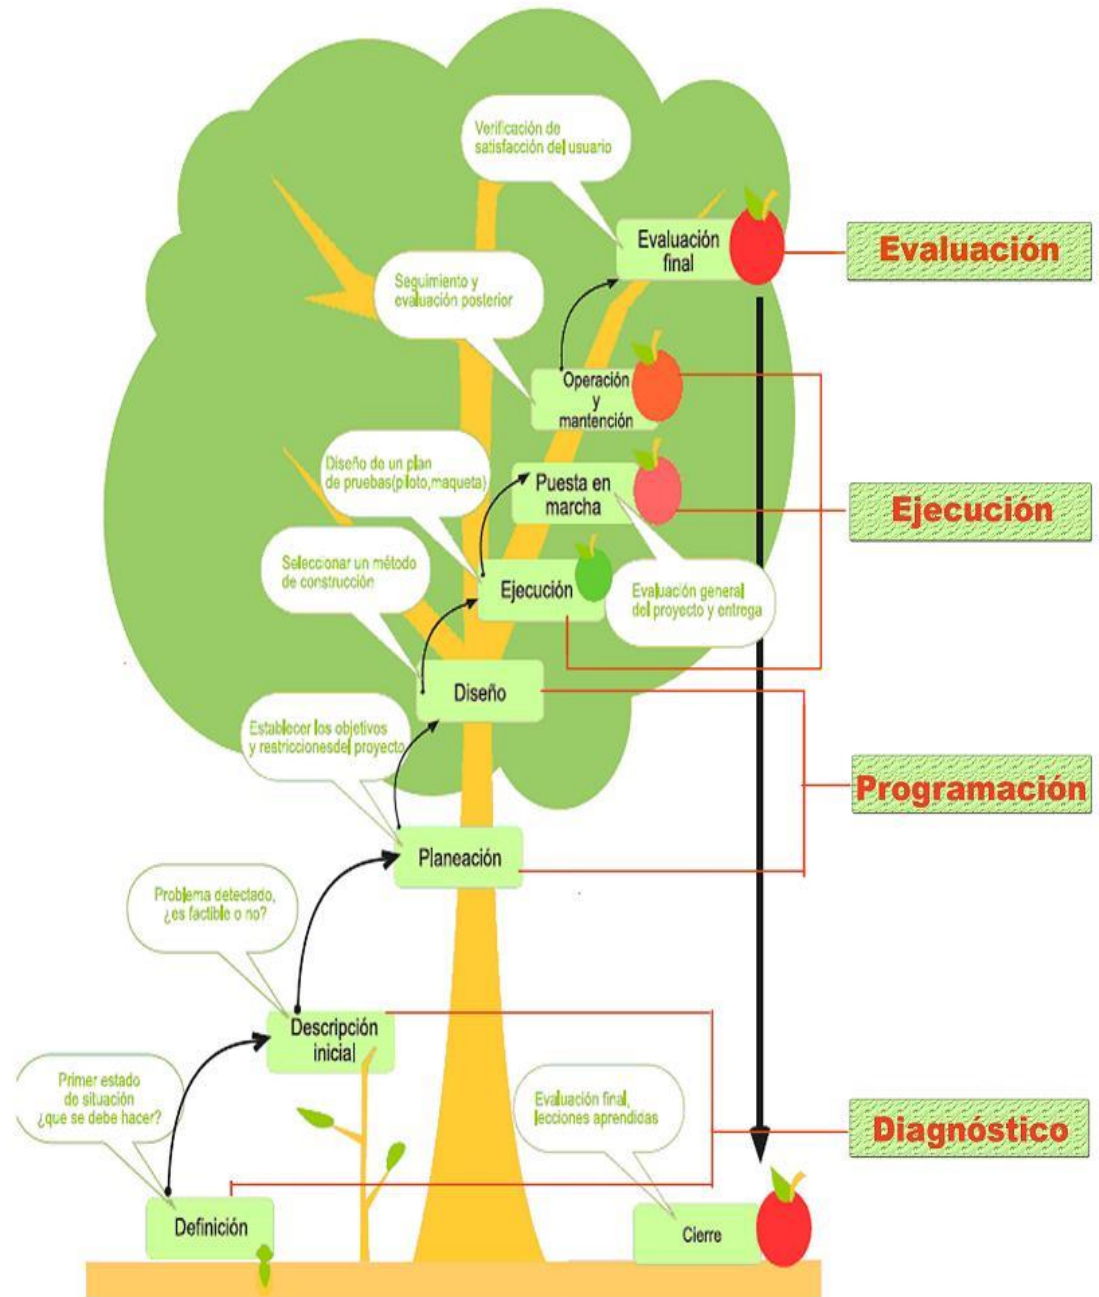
Verificación de satisfacción del usuario

Evaluación final

Evaluación

Seguimiento y evaluación posterior

Operación y mantención

Diseño de un plan de pruebas(piloto,maqueta)

Puesta en marcha

Ejecución

Seleccionar un método de construcción

Ejecución

Evaluación general del proyecto y entrega

Diseño

Establecer los objetivos y restriccionesdel proyecto

Programación

Planeación

Problema detectado, ¿es factible o no?

Descripción inicial

Primer estado de situación ¿que se debe hacer?

Evaluación final, lecciones aprendidas

Diagnóstico

Definición

Cierre